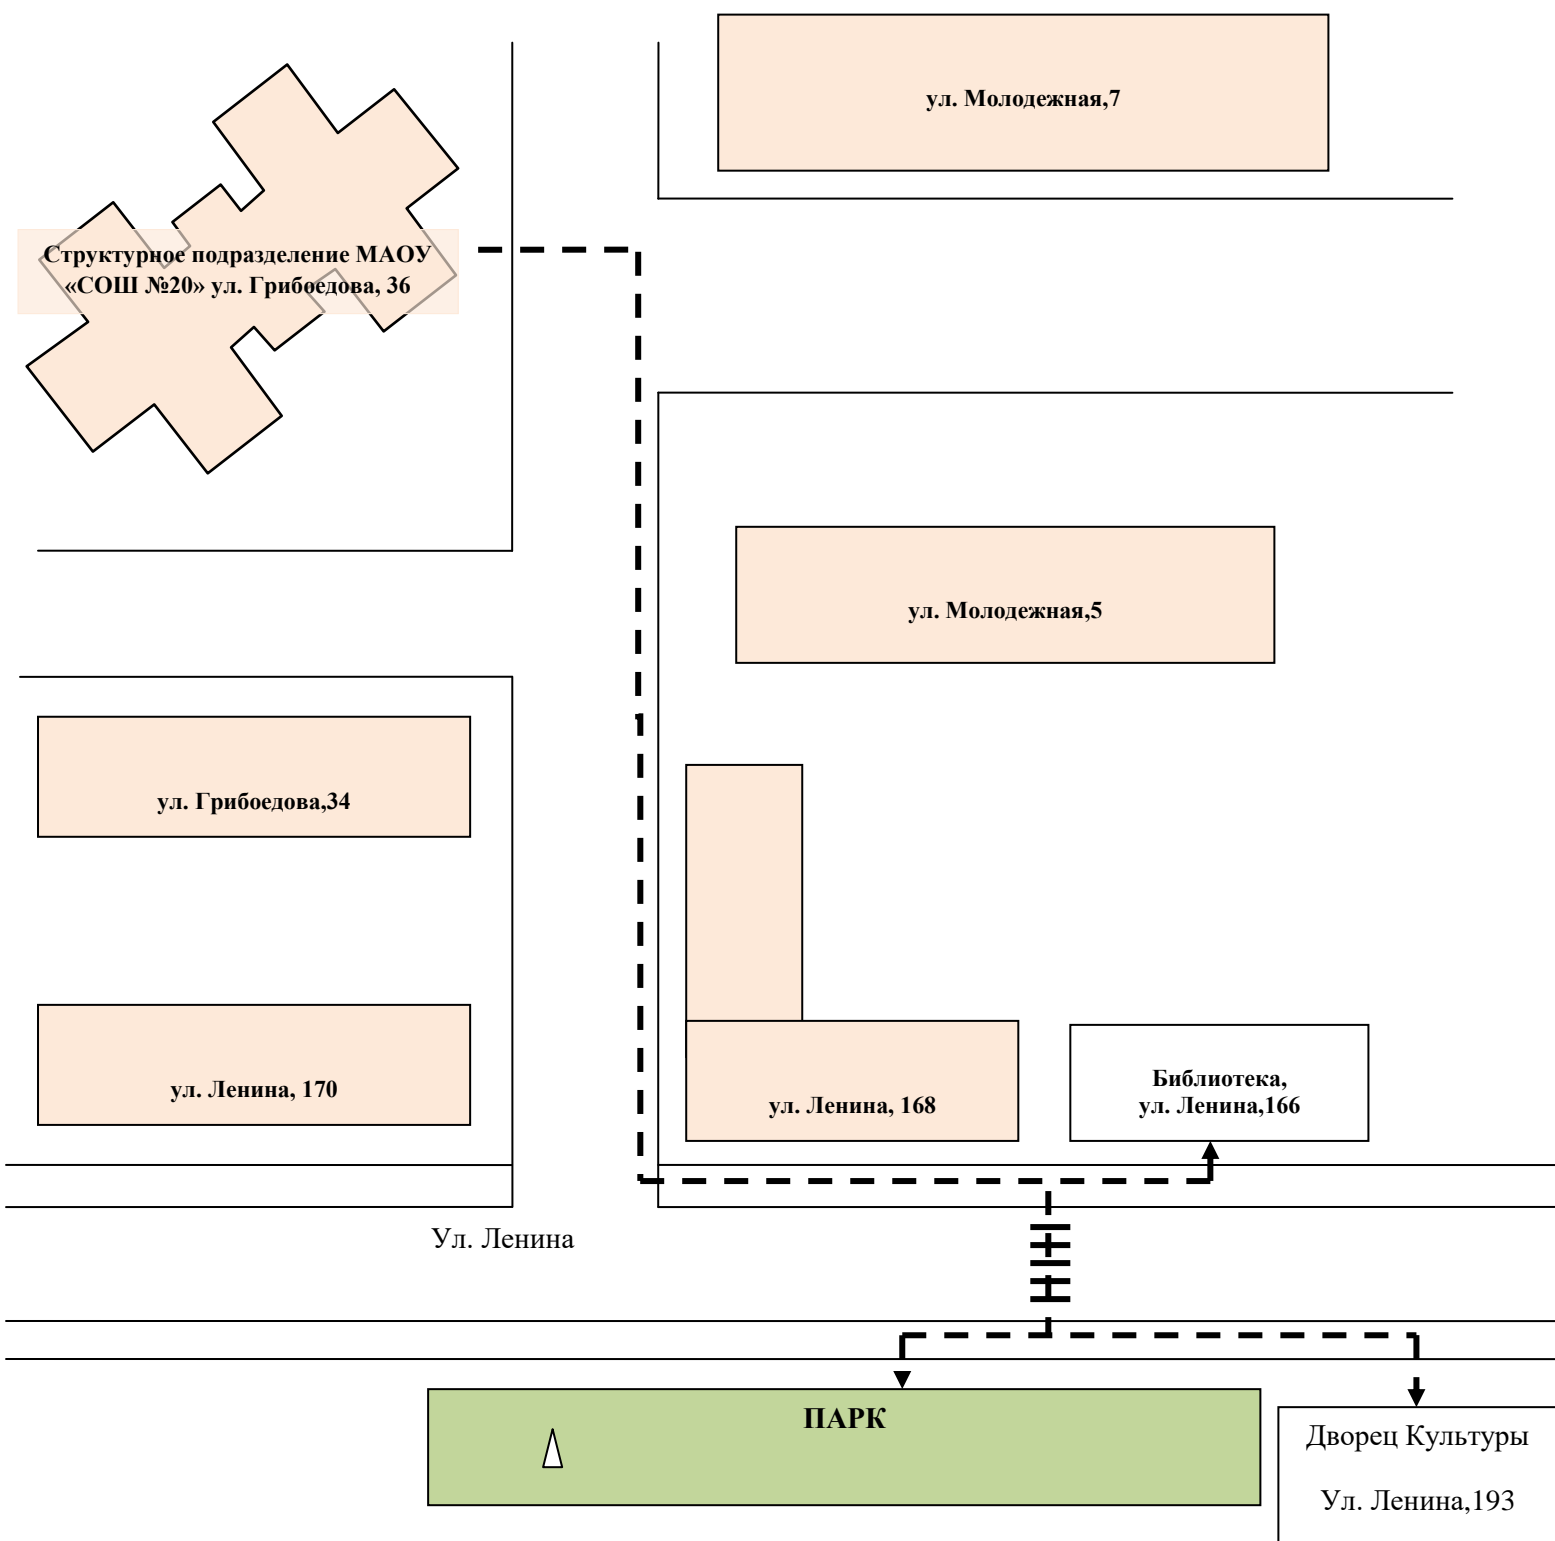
ул. Молодежная,7

Структурное подразделение МАОУ «СОШ №20» ул. Грибоедова, 36

ул. Молодежная,5

ул. Грибоедова,34

ул. Ленина, 170

ул. Ленина, 168

Библиотека, ул. Ленина,166

Ул. Ленина

ПАРК

Дворец Культуры

Ул. Ленина,193